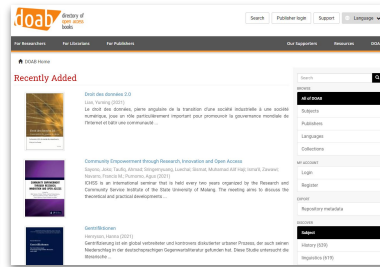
doab directory of open access books

Search | Publisher login | Support | Language

For Researchers | For Librarians | For Publishers | Our Supporters | Resources

DOAB Home

Recently Added

Droit des données 3.0
Liao, Yunfeng (2021)
Le droit des données, pierre angulaire de la transition d'une société industrielle à une société numérique, joue un rôle particulièrement important pour promouvoir la gouvernance mondiale de l'Internet et bâtir une communauté ...

Community Empowerment through Research, Innovation and Open Access
Sayono, Joko; Taufiq, Ahmad; Sitompul...; Luchaz; Sumar; Muhamad Alif Haji; Ismail; Zawawi; Navarro, Francis M.; Purnomo, Agus (2021)
ICHSS is an international seminar that is held every two years organized by the Research and Community Service Institute of the State University of Malang. The meeting aims to discuss the theoretical and practical developments ...

Gentrifiktionen
Hennecke, Hanna (2021)
Gentrifizierung ist ein global verbreiteter und kontrovers diskutierter urbaner Prozess, der auch seinen Niederschlag in der deutschsprachigen Gegenwartsliteratur gefunden hat. Diese Studie untersucht die literarische ...

Search
BROWSE
All of DOAB
Subjects
Publishers
Languages
Collections
MY ACCOUNT
Login
Register
EXPORT
Repository metadata
DISCOVER
Subject
History (529)
Linguistics (419)